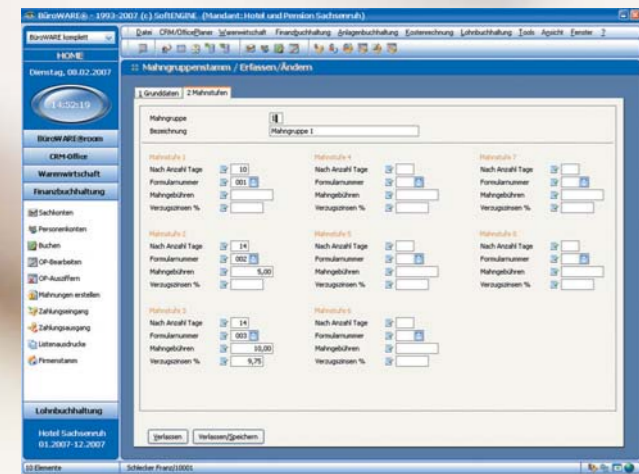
BüroWARE® - 1993-2007 (c) SoftENGINE (Mandant: Hotel und Pension Sachsenruh)

BüroWARE komplett

HOME

Dienstag, 08.02.2007

14:52:19

BüroWARE Broom

CRM-Office

Warenwirtschaft

Finanzbuchhaltung

Sachkonten

Personenkonten

Buchen

OP-Bearbeiten

OP-Ausziffern

Mahnungen erstellen

Zahlungseingang

Zahlungsausgang

Listenausdrucke

Firmenstamm

Lohnbuchhaltung

Hotel Sachsenruh
01.2007-12.2007

Datei CRM/OfficePlaner Warenwirtschaft Finanzbuchhaltung Anlagenbuchhaltung Kostenrechnung Lohnbuchhaltung Tools Ansicht Fenster ?

:: Mahngruppenstamm / Erfassen/Ändern

1 Grunddaten 2 Mahnstufen

Mahngruppe 1
Bezeichnung Mahngruppe 1

Mahnstufe 1
Nach Anzahl Tage 10
Formularnummer 001
Mahngebühren
Verzugszinsen %

Mahnstufe 2
Nach Anzahl Tage 14
Formularnummer 002
Mahngebühren 5,00
Verzugszinsen %

Mahnstufe 3
Nach Anzahl Tage 14
Formularnummer 003
Mahngebühren 10,00
Verzugszinsen % 9,75

Mahnstufe 4
Nach Anzahl Tage
Formularnummer
Mahngebühren
Verzugszinsen %

Mahnstufe 5
Nach Anzahl Tage
Formularnummer
Mahngebühren
Verzugszinsen %

Mahnstufe 6
Nach Anzahl Tage
Formularnummer
Mahngebühren
Verzugszinsen %

Mahnstufe 7
Nach Anzahl Tage
Formularnummer
Mahngebühren
Verzugszinsen %

Mahnstufe 8
Nach Anzahl Tage
Formularnummer
Mahngebühren
Verzugszinsen %

Verlassen Verlassen/Speichern

10 Elemente Schlecker Franz/10001